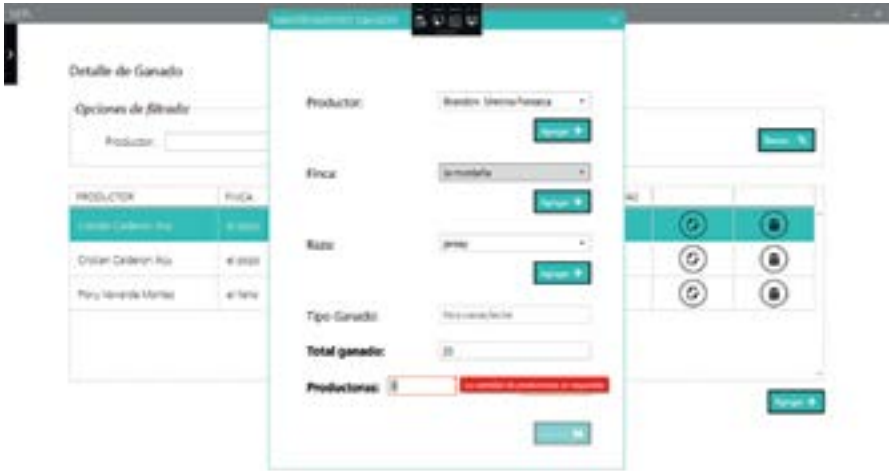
Detalle de Ganado

Opciones de filtrado

Productor:

Buscar

| PRODUCTOR | FINCA |
|---|---|
| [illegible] | el pozo |
| Cristian Calderon Ruiz | el pozo |
| Perú Valverde Montes | el faro |

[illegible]

Productor: Brandon Urenna Fonseca

Agregar

Finca: la modelle

Agregar

Raza: jersey

Agregar

Tipo Ganado: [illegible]

Total ganado: 25

Produccionas: 0 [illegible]

Agregar